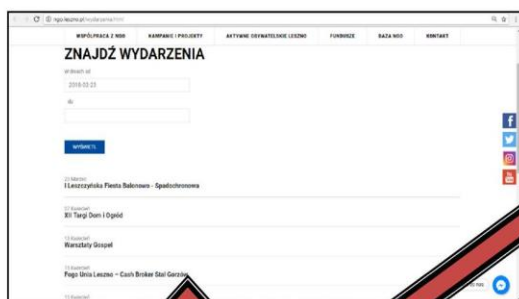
ngo.leszno.pl/wydarzenia.html

WSPÓŁPRACA Z NGO | KAMPANIE I PROJEKTY | AKTYWNE OBYWATELSKIE LESZNO | FUNDUSZE | BAZA NGO | KONTAKT

ZNAJDŹ WYDARZENIA

W dniach od
2018-03-23
do

WYSZUKAJ

23 Marzec
I Leszczyńska Fiesta Balonowo - Spadochronowa

07 Kwiecień
XII Targi Dom i Ogród

13 Kwiecień
Warsztaty Gospel

13 Kwiecień
Fogo Unia Leszno – Cash Broker Stal Gorzów

13 Kwiecień